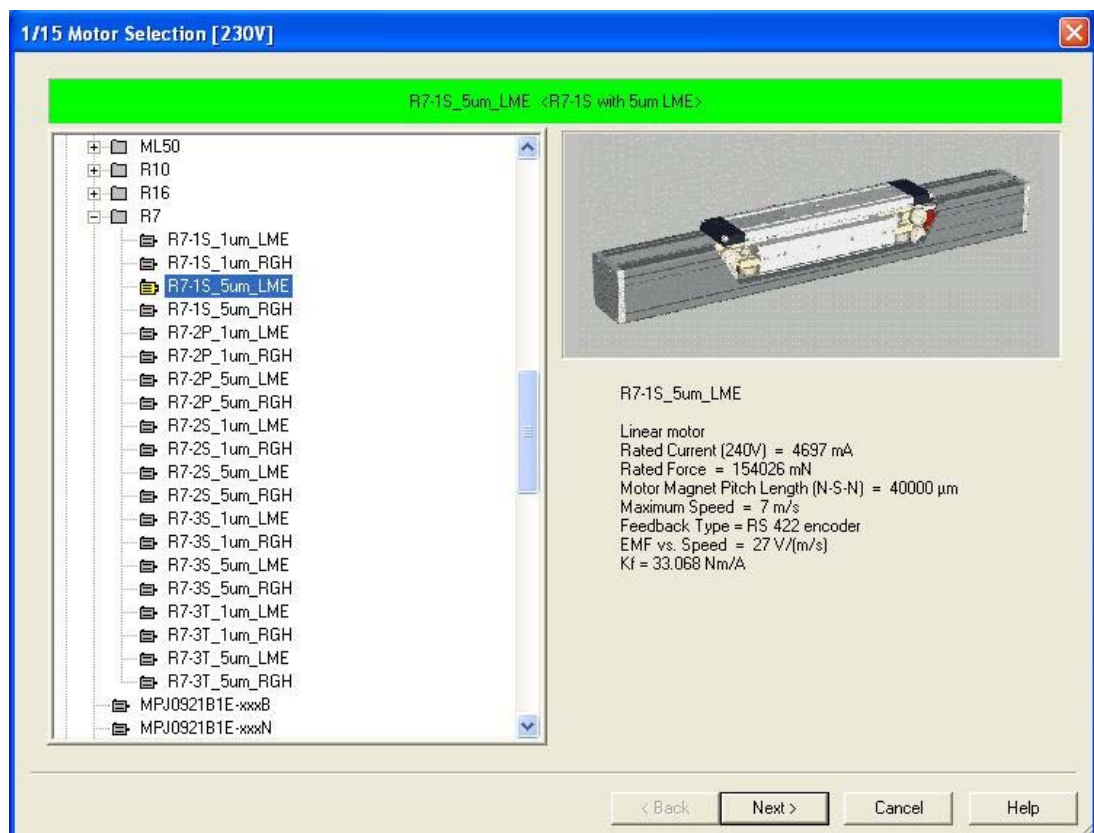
1/15 Motor Selection [230V]

R7-1S_5um_LME <R7-1S with 5um LME>

ML50
R10
R16
R7
R7-1S_1um_LME
R7-1S_1um_RGH
R7-1S_5um_LME
R7-1S_5um_RGH
R7-2P_1um_LME
R7-2P_1um_RGH
R7-2P_5um_LME
R7-2P_5um_RGH
R7-2S_1um_LME
R7-2S_1um_RGH
R7-2S_5um_LME
R7-2S_5um_RGH
R7-3S_1um_LME
R7-3S_1um_RGH
R7-3S_5um_LME
R7-3S_5um_RGH
R7-3T_1um_LME
R7-3T_1um_RGH
R7-3T_5um_LME
R7-3T_5um_RGH
MPJ0921B1E-xxxB
MPJ0921B1E-xxxN

R7-1S_5um_LME

Linear motor
Rated Current (240V) = 4697 mA
Rated Force = 154026 mN
Motor Magnet Pitch Length (N-S-N) = 40000 µm
Maximum Speed = 7 m/s
Feedback Type = RS 422 encoder
EMF vs. Speed = 27 V/(m/s)
Kf = 33.068 Nm/A

< Back
Next >
Cancel
Help